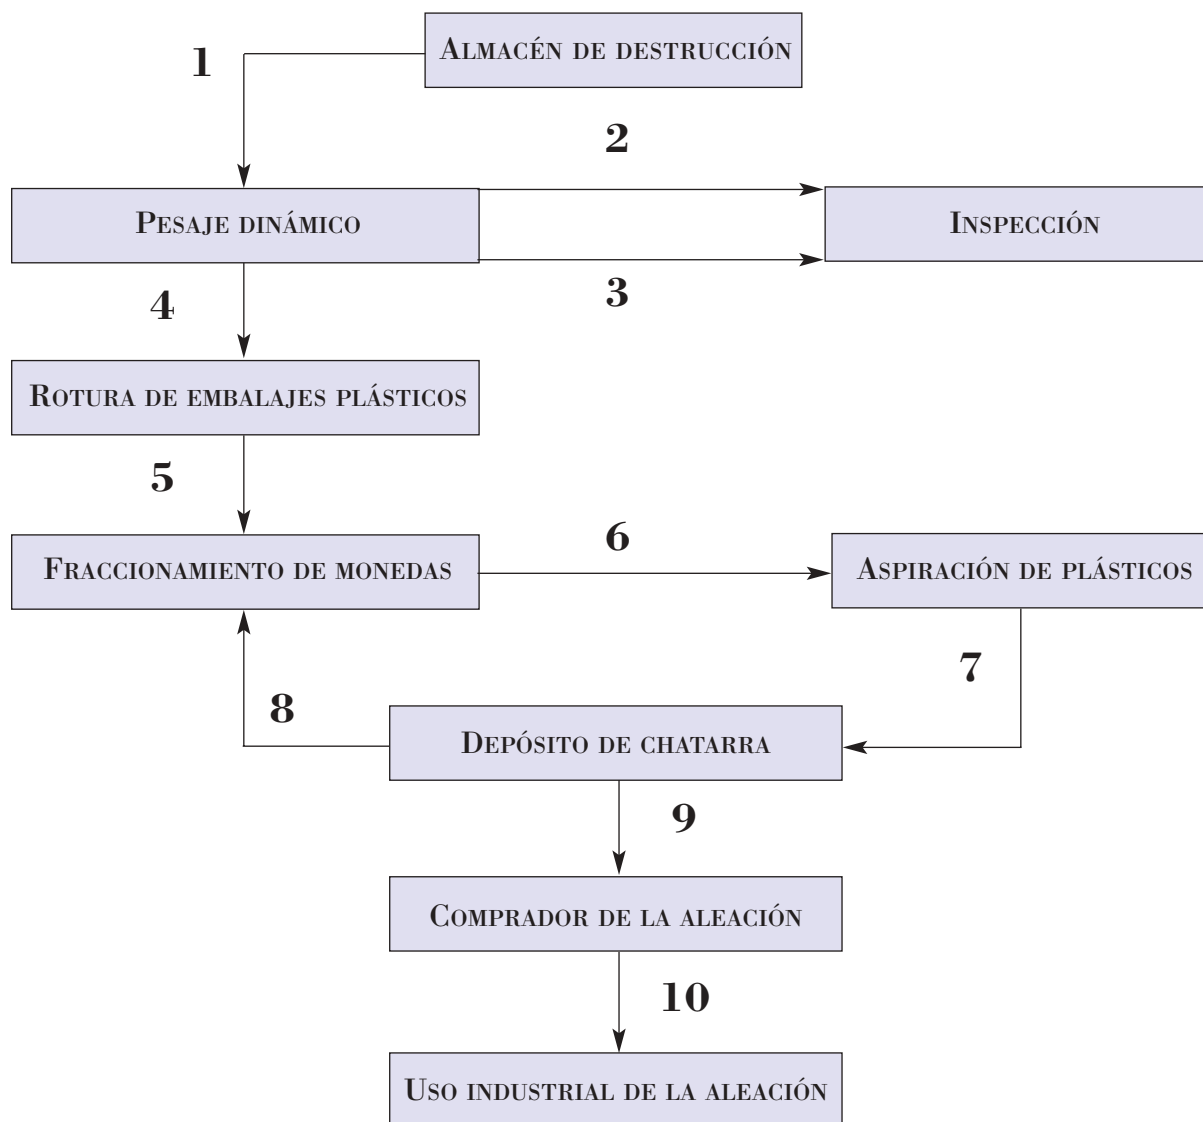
1

Almacén de destrucción

2

Pesaje dinámico

Inspección

3

4

Rotura de embalajes plásticos

5

6

Fraccionamiento de monedas

Aspiración de plásticos

7

8

Depósito de chatarra

9

Comprador de la aleación

10

Uso industrial de la aleación